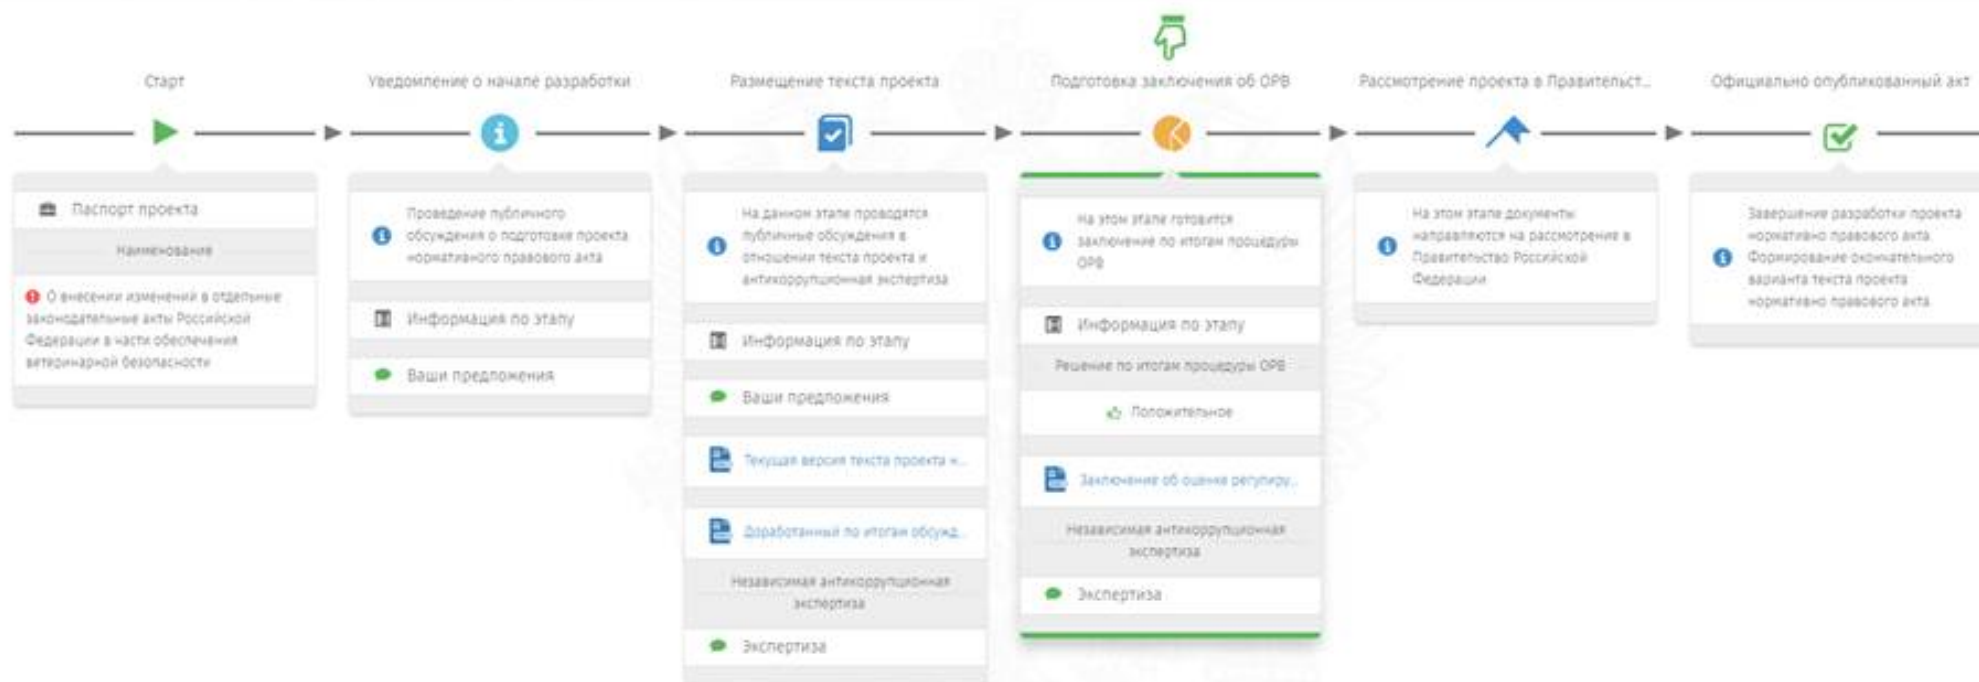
Старт

Паспорт проекта

Наименование

О внесении изменений в отдельные законодательные акты Российской Федерации в части обеспечения ветеринарной безопасности

Уведомление о начале разработки

Проведение публичного обсуждения о подготовке проекта нормативного правового акта

Информация по этапу

Ваши предложения

Размещение текста проекта

На данном этапе проводятся публичные обсуждения в отношении текста проекта и антикоррупционная экспертиза

Информация по этапу

Ваши предложения

Текущая версия текста проекта н...

Доработанный по итогам обсужд...

Независимая антикоррупционная экспертиза

Экспертиза

Подготовка заключения об ОРВ

На этом этапе готовится заключение по итогам процедуры ОРВ

Информация по этапу

Решение по итогам процедуры ОРВ

Положительное

Заключение об оценке регулиру...

Независимая антикоррупционная экспертиза

Экспертиза

Рассмотрение проекта в Правительст...

На этом этапе документы направляются на рассмотрение в Правительство Российской Федерации

Официально опубликованный акт

Завершение разработки проекта нормативно правового акта Формирование окончательного варианта текста проекта нормативно правового акта